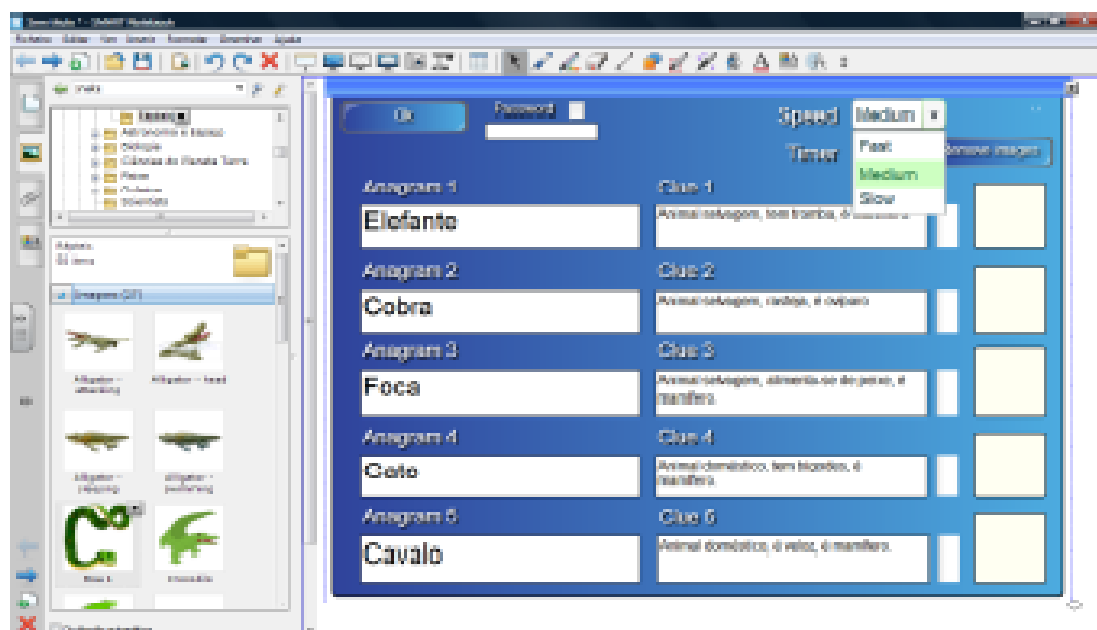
Sem título 1 - SMART Notebook

Ficheiro Editar Ver Inserir Formatar Desenhar Ajuda

Astronomia e Espaço
Biologia
Ciências da Planeta Terra
Física
Química

Imagens (37)

Alligator - attacking
Alligator - head
Alligator - relaxing
Alligator - swimming
Boa 1
Crocodilo

Ok
Password
Speed
Medium
Fast
Medium
Slow
Timer
Remove images

Anagram 1
Clue 1
Elefante
Animal selvagem, tem tromba, é mamífero.

Anagram 2
Clue 2
Cobra
Animal selvagem, rasteja, é ovíparo

Anagram 3
Clue 3
Foca
Animal selvagem, alimenta-se de peixe, é mamífero.

Anagram 4
Clue 4
Gato
Animal doméstico, tem bigodes, é mamífero.

Anagram 5
Clue 5
Cavalo
Animal doméstico, é veloz, é mamífero.